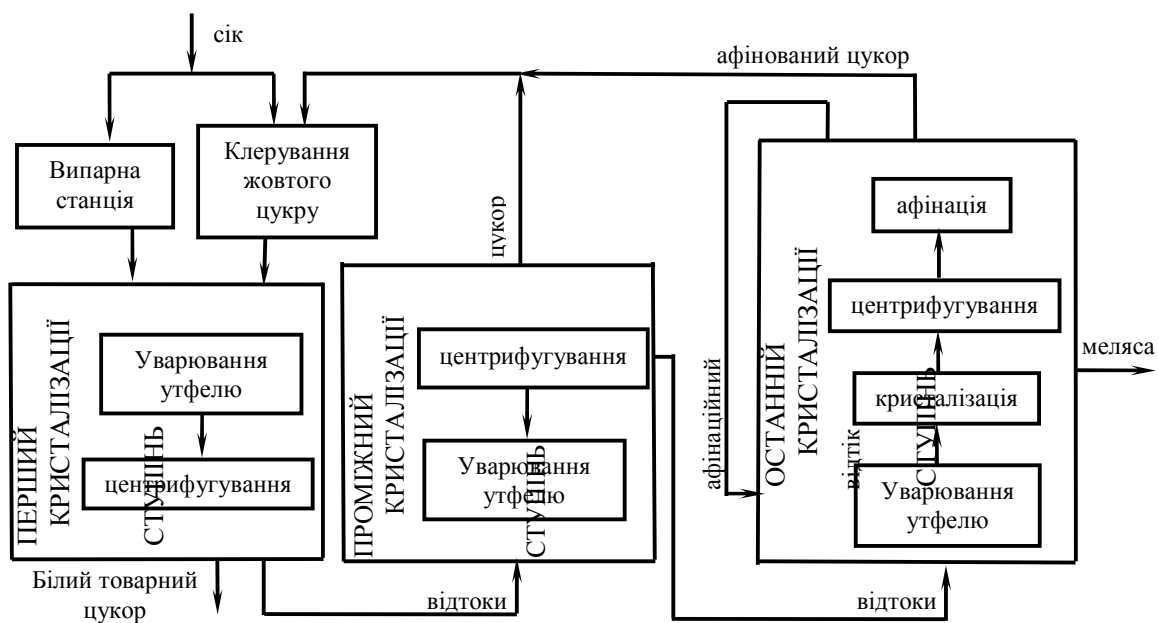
сік

афінований цукор

Випарна станція

Клерування жовтого цукру

цукор

афінація

ПЕРШИЙ КРИСТАЛІЗАЦІЇ СТУПІНЬ

Уварювання утфелю

центрифугування

ПРОМІЖНИЙ КРИСТАЛІЗАЦІЇ СТУПІНЬ

центрифугування

Уварювання утфелю

афінаційний відтік

ОСТАННІЙ КРИСТАЛІЗАЦІЇ СТУПІНЬ

центрифугування

кристалізація

Уварювання утфелю

меляса

Білий товарний цукор

відтоки

відтоки